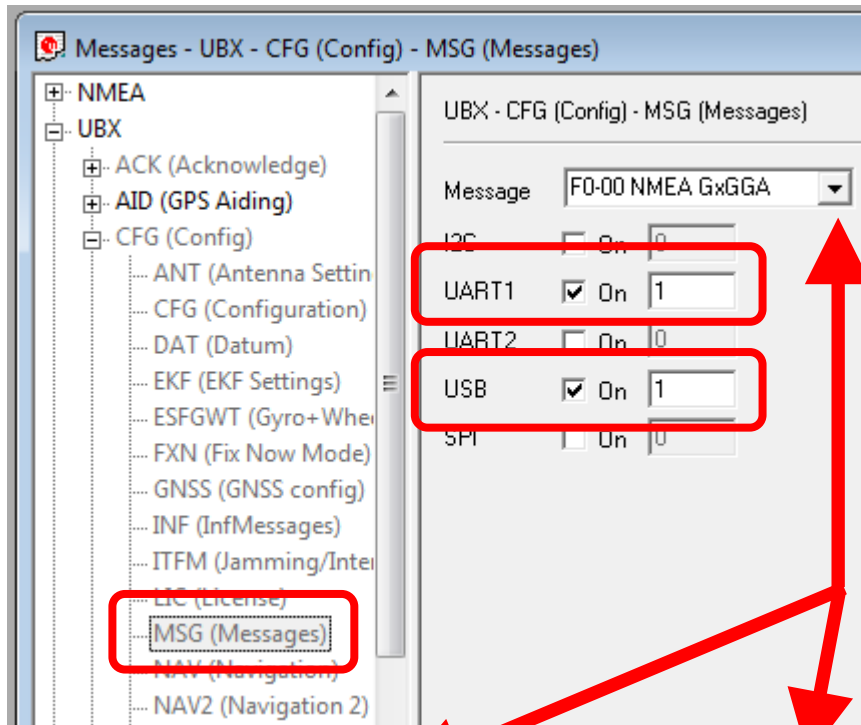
Messages - UBX - CFG (Config) - MSG (Messages)

NMEA
UBX
ACK (Acknowledge)
AID (GPS Aiding)
CFG (Config)
ANT (Antenna Settin
CFG (Configuration)
DAT (Datum)
EKF (EKF Settings)
ESFGWT (Gyro+Whe
FXN (Fix Now Mode)
GNSS (GNSS config)
INF (InfMessages)
ITFM (Jamming/Inte
LIC (License)
MSG (Messages)
NAV (Navigation)
NAV2 (Navigation 2)

UBX - CFG (Config) - MSG (Messages)

Message F0-00 NMEA GxGGA

I2C On 0
UART1 On 1
UART2 On 0
USB On 1
SPI On 0